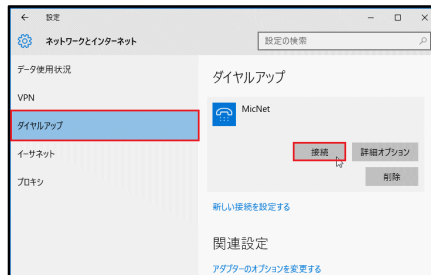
← 設定 − □ ×

ネットワークとインターネット

設定の検索

データ使用状況

VPN

ダイヤルアップ

イーサネット

プロキシ

ダイヤルアップ

MicNet

接続

詳細オプション

削除

新しい接続を設定する

関連設定

アダプターのオプションを変更する